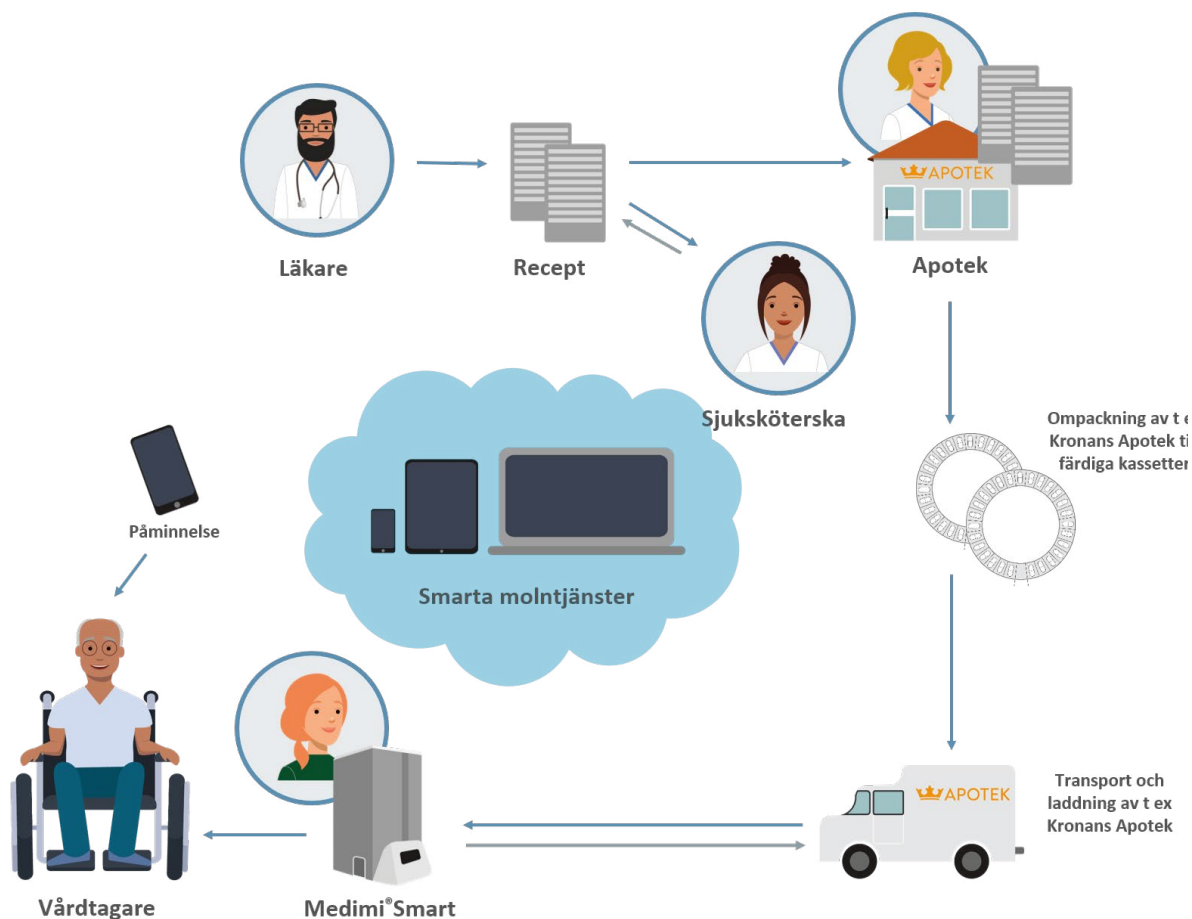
Läkare

Recept

APOTEK

Apotek

Sjuksköterska

Ompackning av t e
Kronans Apotek ti
färdiga kassetter

Påminnelse

Smarta molntjänster

Vårdtagare

Medimi®Smart

APOTEK

Transport och laddning av t ex Kronans Apotek